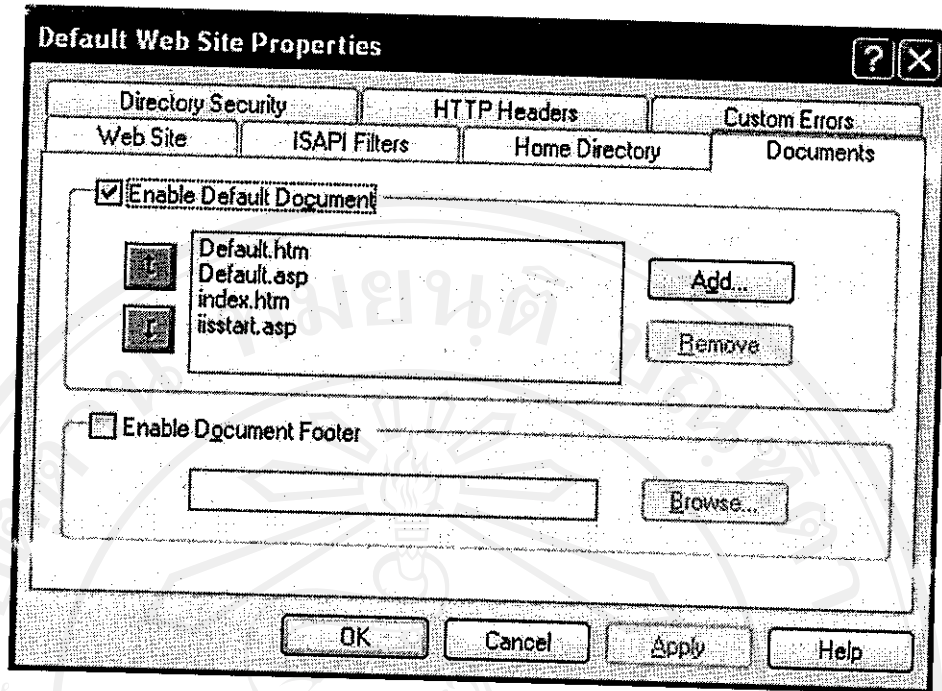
Default Web Site Properties

?

Directory Security
HTTP Headers
Custom Errors
Web Site
ISAPI Filters
Home Directory
Documents

Enable Default Document

Default.htm
Default.asp
index.htm
iisstart.asp

Add...
Remove

Enable Document Footer

Browse...

OK
Cancel
Apply
Help

มยนต